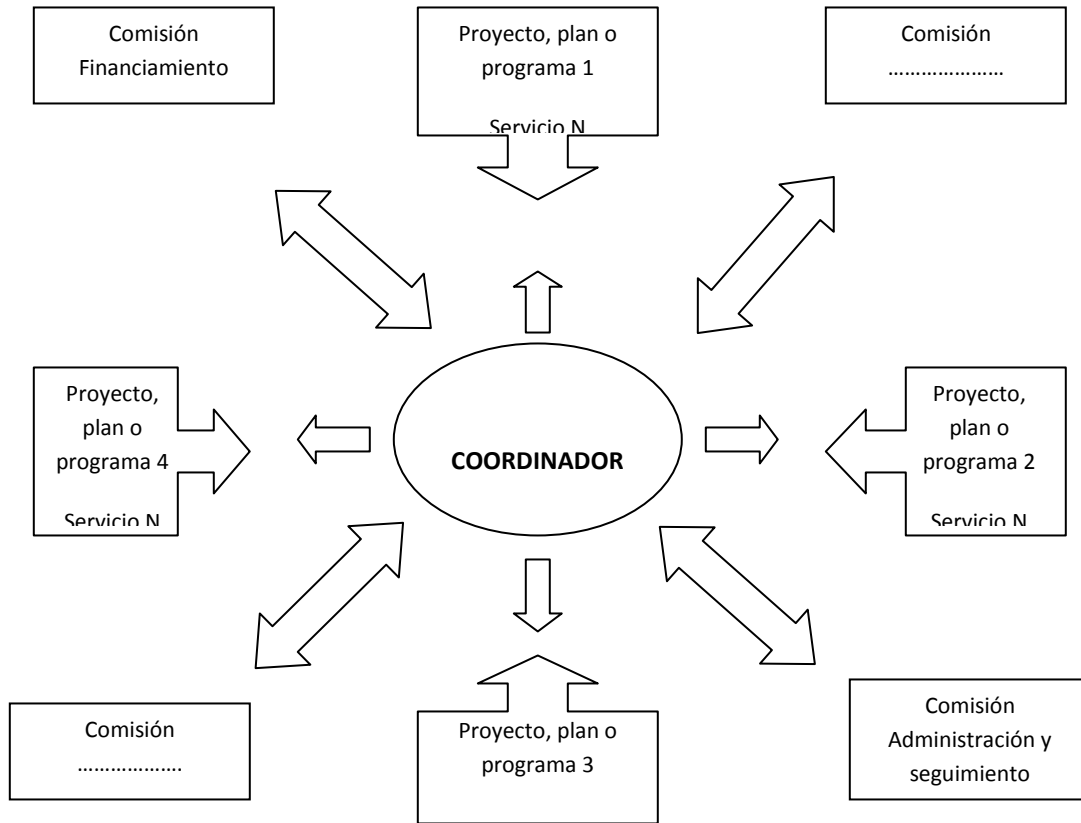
Comisión Financiamiento

Proyecto, plan o programa 1

Servicio N

Comisión ………………

Proyecto, plan o programa 4

Servicio N

COORDINADOR

Proyecto, plan o programa 2

Servicio N

Comisión ………………

Proyecto, plan o programa 3

Comisión Administración y seguimiento